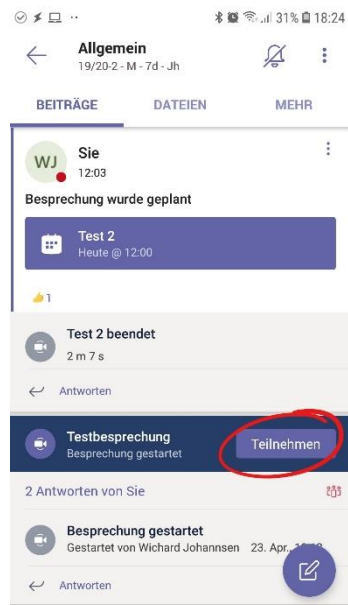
31% 18:24

Allgemein
19/20-2 - M - 7d - Jh

BEITRÄGE
DATEIEN
MEHR

WJ
Sie
12:03

Besprechung wurde geplant

Test 2
Heute @ 12:00

1

Test 2 beendet
2 m 7 s

Antworten

Testbesprechung
Besprechung gestartet
Teilnehmen

2 Antworten von Sie

Besprechung gestartet
Gestartet von Wichard Johannsen 23. Apr., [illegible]

Antworten